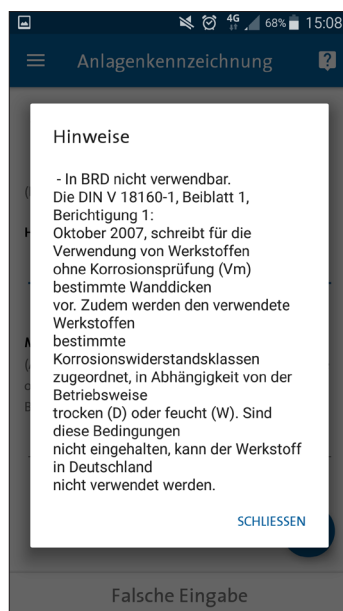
4G 68% 15:08

Anlagenkennzeichnung

Hinweise

- In BRD nicht verwendbar. Die DIN V 18160-1, Beiblatt 1, Berichtigung 1: Oktober 2007, schreibt für die Verwendung von Werkstoffen ohne Korrosionsprüfung (Vm) bestimmte Wanddicken vor. Zudem werden den verwendete Werkstoffen bestimmte Korrosionswiderstandsklassen zugeordnet, in Abhängigkeit von der Betriebsweise trocken (D) oder feucht (W). Sind diese Bedingungen nicht eingehalten, kann der Werkstoff in Deutschland nicht verwendet werden.

SCHLIESSEN

Falsche Eingabe